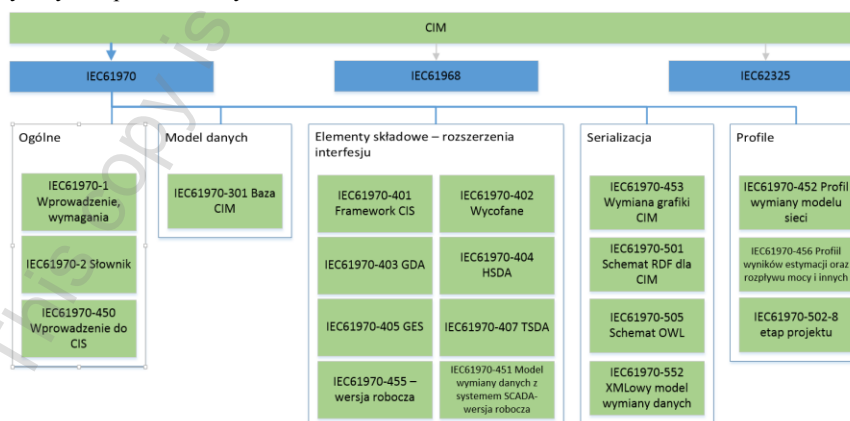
CIM

IEC61970

IEC61968

IEC62325

Ogólne

IEC61970-1 Wprowadzenie, wymagania

IEC61970-2 Słownik

IEC61970-450 Wprowadzenie do CIS

Model danych

IEC61970-301 Baza CIM

Elementy składowe – rozszerzenia interfesju

IEC61970-401 Framework CIS

IEC61970-402 Wycofane

IEC61970-403 GDA

IEC61970-404 HSDA

IEC61970-405 GES

IEC61970-407 TSDA

IEC61970-455 – wersja robocza

IEC61970-451 Model wymiany danych z systemem SCADA- wersja robocza

Serializacja

IEC61970-453 Wymiana grafiki CIM

IEC61970-501 Schemat RDF dla CIM

IEC61970-505 Schemat OWL

IEC61970-552 XMLowy model wymiany danych

Profile

IEC61970-452 Profil wymiany modelu sieci

IEC61970-456 Profiil wyników estymacji oraz rozpływu mocy i innych

IEC61970-502-8 etap projektu

This copy is